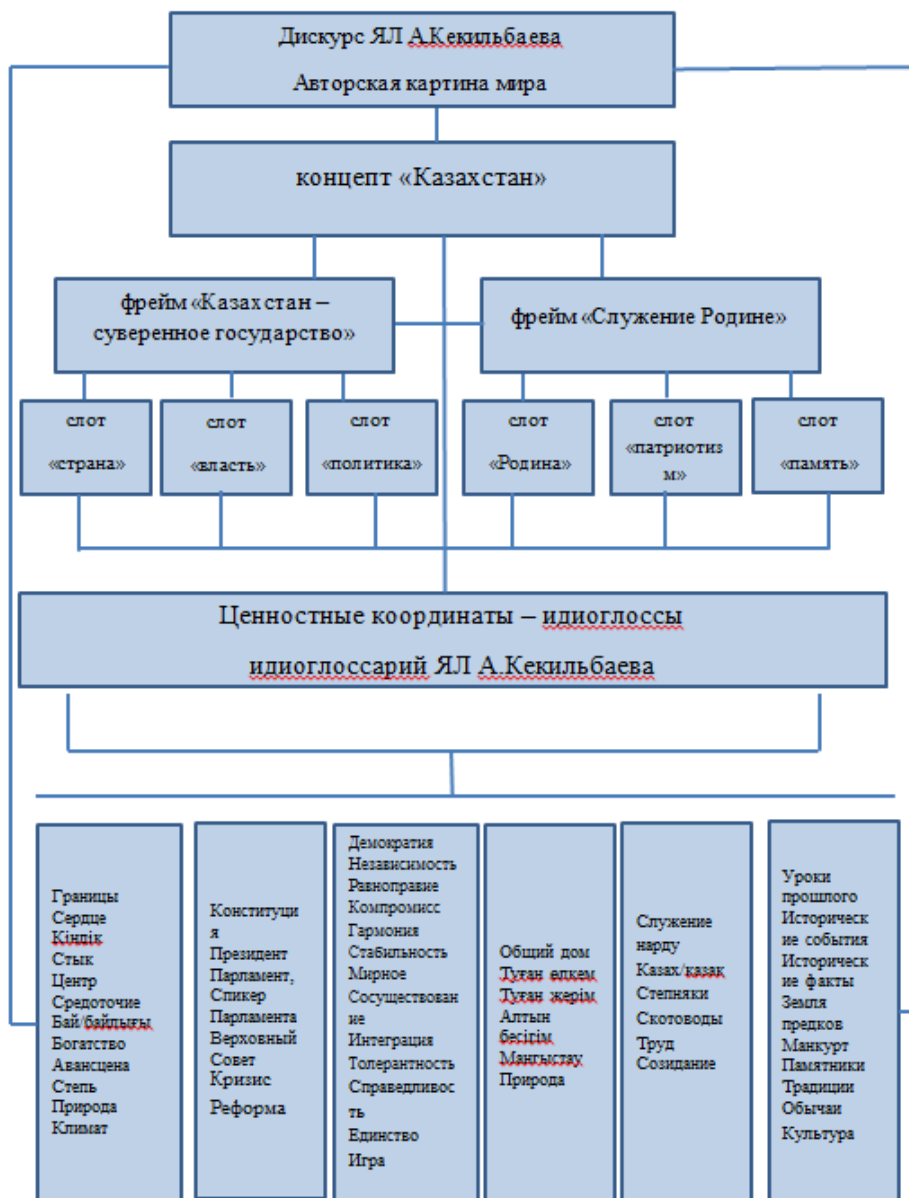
Дискурс ЯЛ А.Кекильбаева

Авторская картина мира

концепт «Казахстан»

фрейм «Казах стан – суверенное государство»

фрейм «Служение Родине»

слот «страна»

слот «власть»

слот «политика»

слот «Родина»

слот «патриотизм»

слот «память»

Ценностные координаты – идиоглоссы

идиоглоссарий ЯЛ А.Кекильбаева

Границы
Сердце
Кіндік
Стык
Центр
Средоточие
Бай/байлығы
Богатство
Авансцена
Степь
Природа
Климат

Конституция
Президент
Парламент,
Спикер
Парламента
Верховный
Совет
Кризис
Реформа

Демократия
Независимость
Равноправие
Компромисс
Гармония
Стабильность
Мирное
Сосуществование
Интеграция
Толерантность
Справедливость
Единство
Игра

Общий дом
Туған өлкем
Туған жерім
Алтын бесігім
Маңғыстау
Природа

Служение нарду
Казах/қазақ
Степняки
Скотоводы
Труд
Созидание

Уроки прошлого
Исторические события
Исторические факты
Земля предков
Манкурт
Памятники
Традиции
Обычаи
Культура